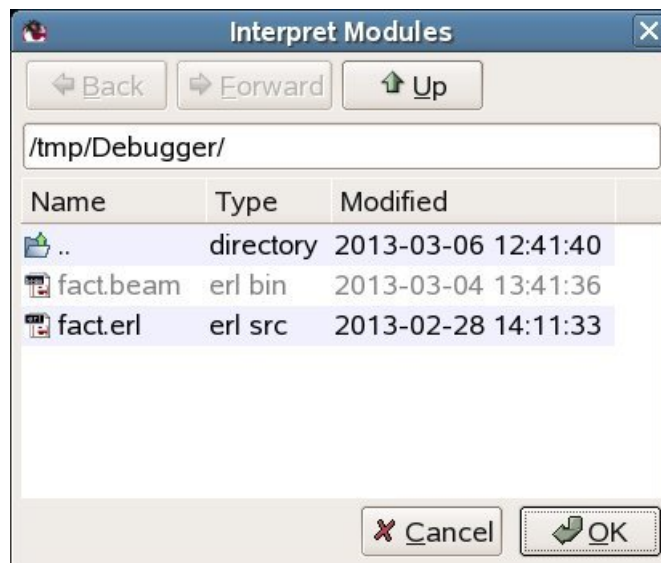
Interpret Modules

Back Forward Up

/tmp/Debugger/

| Name | Type | Modified |
|---|---|---|
| .. | directory | 2013-03-06 12:41:40 |
| fact.beam | erl bin | 2013-03-04 13:41:36 |
| fact.erl | erl src | 2013-02-28 14:11:33 |

Cancel OK